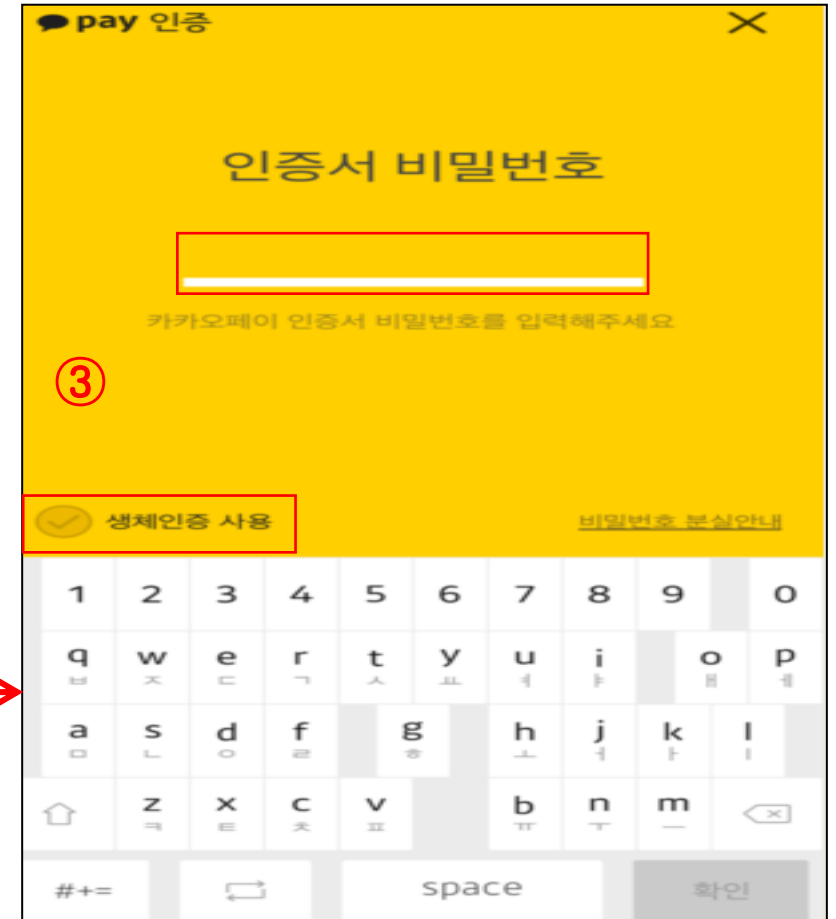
pay 인증

인증서 비밀번호

카카오페이 인증서 비밀번호를 입력해주세요

③

생체인증 사용

비밀번호 분실안내

1 2 3 4 5 6 7 8 9 0

q ㅂ w ㅈ e ㄷ r ㄱ t ㅅ y ㅛ u ㅕ i ㅑ o ㅐ p ㅔ

a ㅁ s ㄴ d ㅇ f ㄹ g ㅎ h ㅗ j ㅓ k ㅏ l ㅣ

z ㅋ x ㅌ c ㅊ v ㅍ b ㅠ n ㅜ m ㅡ

#+= space 확인